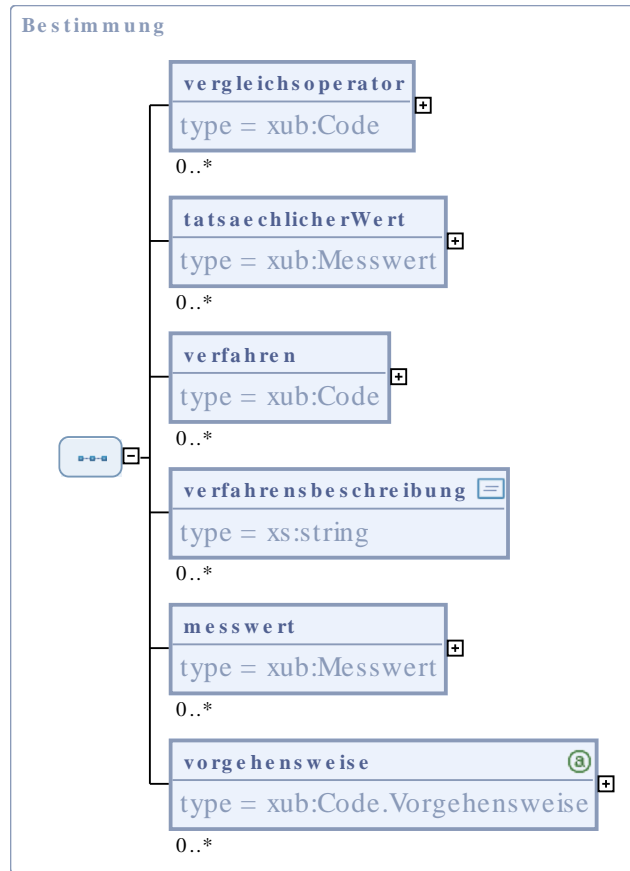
Bestimmung

vergleichsoperator
type = xub:Code
0..*

tatsaechlicherWert
type = xub:Messwert
0..*

verfahren
type = xub:Code
0..*

verfahrensbeschreibung
type = xs:string
0..*

messwert
type = xub:Messwert
0..*

vorgehensweise
type = xub:Code.Vorgehensweise
0..*